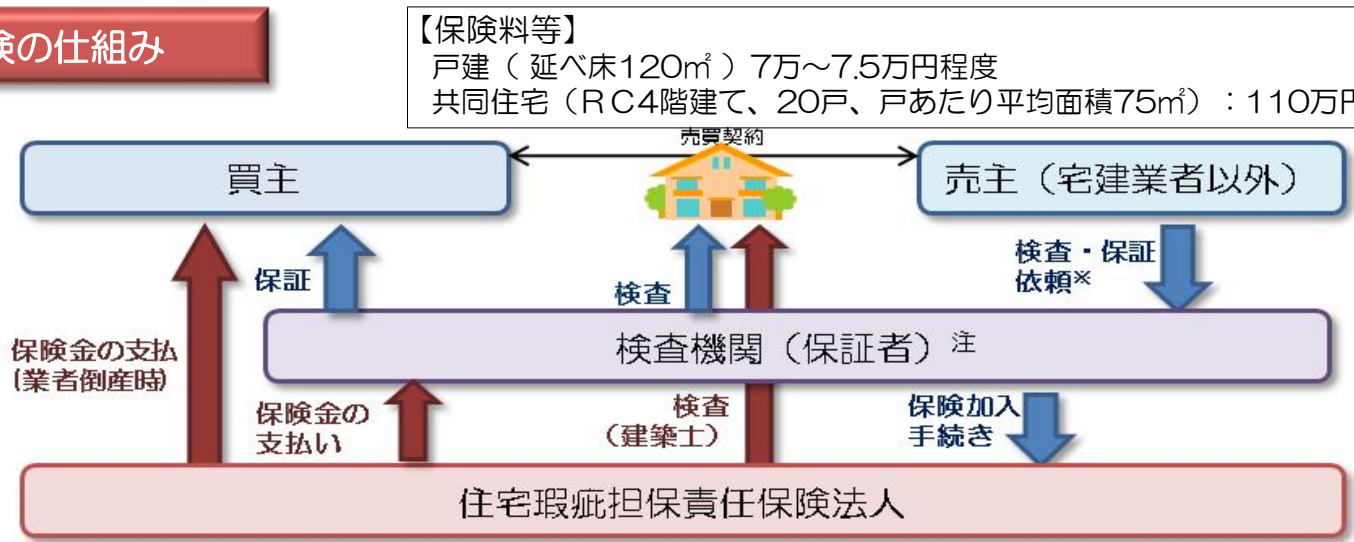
険の仕組み

【保険料等】
戸建（ 延べ床120㎡ ）7万～7.5万円程度
共同住宅（ＲＣ4階建て、20戸、戸あたり平均面積75㎡）：110万円

売買契約

買主

売主（宅建業者以外）

保証

検査

検査・保証依頼※

保険金の支払（業者倒産時）

検査機関（保証者）注

保険金の支払い

検査（建築士）

保険加入手続き

住宅瑕疵担保責任保険法人